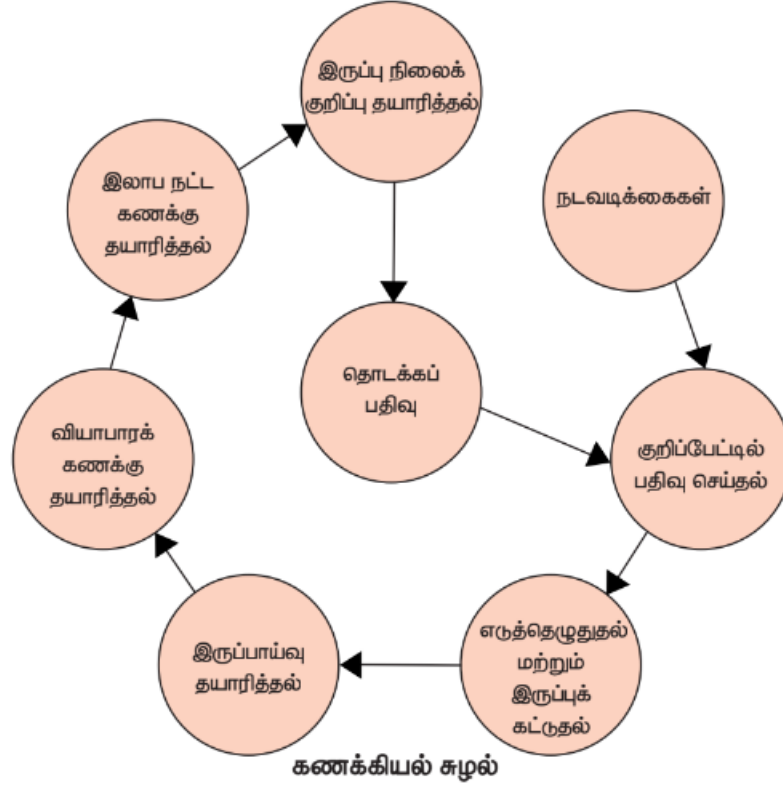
இருப்பு நிலைக் குறிப்பு தயாரித்தல்

நடவடிக்கைகள்

இலாப நட்ட கணக்கு தயாரித்தல்

தொடக்கப் பதிவு

குறிப்பேட்டில் பதிவு செய்தல்

வியாபாரக் கணக்கு தயாரித்தல்

எடுத்தெழுதுதல் மற்றும் இருப்புக் கட்டுதல்

இருப்பாய்வு தயாரித்தல்

கணக்கியல் சுழல்